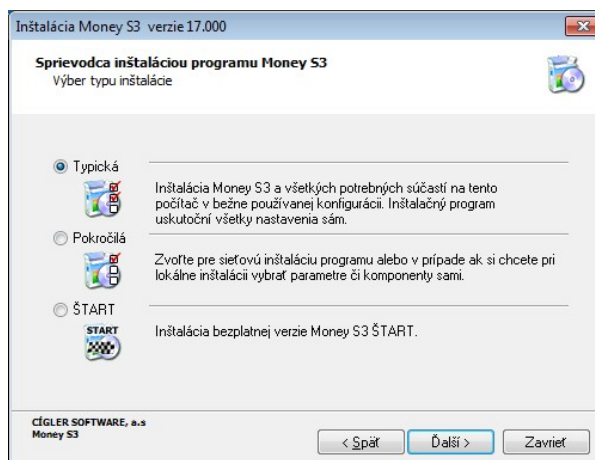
Inštalácia Money S3 verzie 17.000

Sprievodca inštaláciou programu Money S3
Výber typu inštalácie

Typická

Inštalácia Money S3 a všetkých potrebných súčastí na tento počítač v bežne používanej konfigurácii. Inštalačný program uskutoční všetky nastavenia sám.

Pokročilá

Zvoľte pre sieťovú inštaláciu programu alebo v prípade ak si chcete pri lokálne inštalácii vybrať parametre či komponenty sami.

ŠTART

START

Inštalácia bezplatnej verzie Money S3 ŠTART.

CÍGLER SOFTWARE, a.s
Money S3

< Späť
Ďalší >
Zavrieť